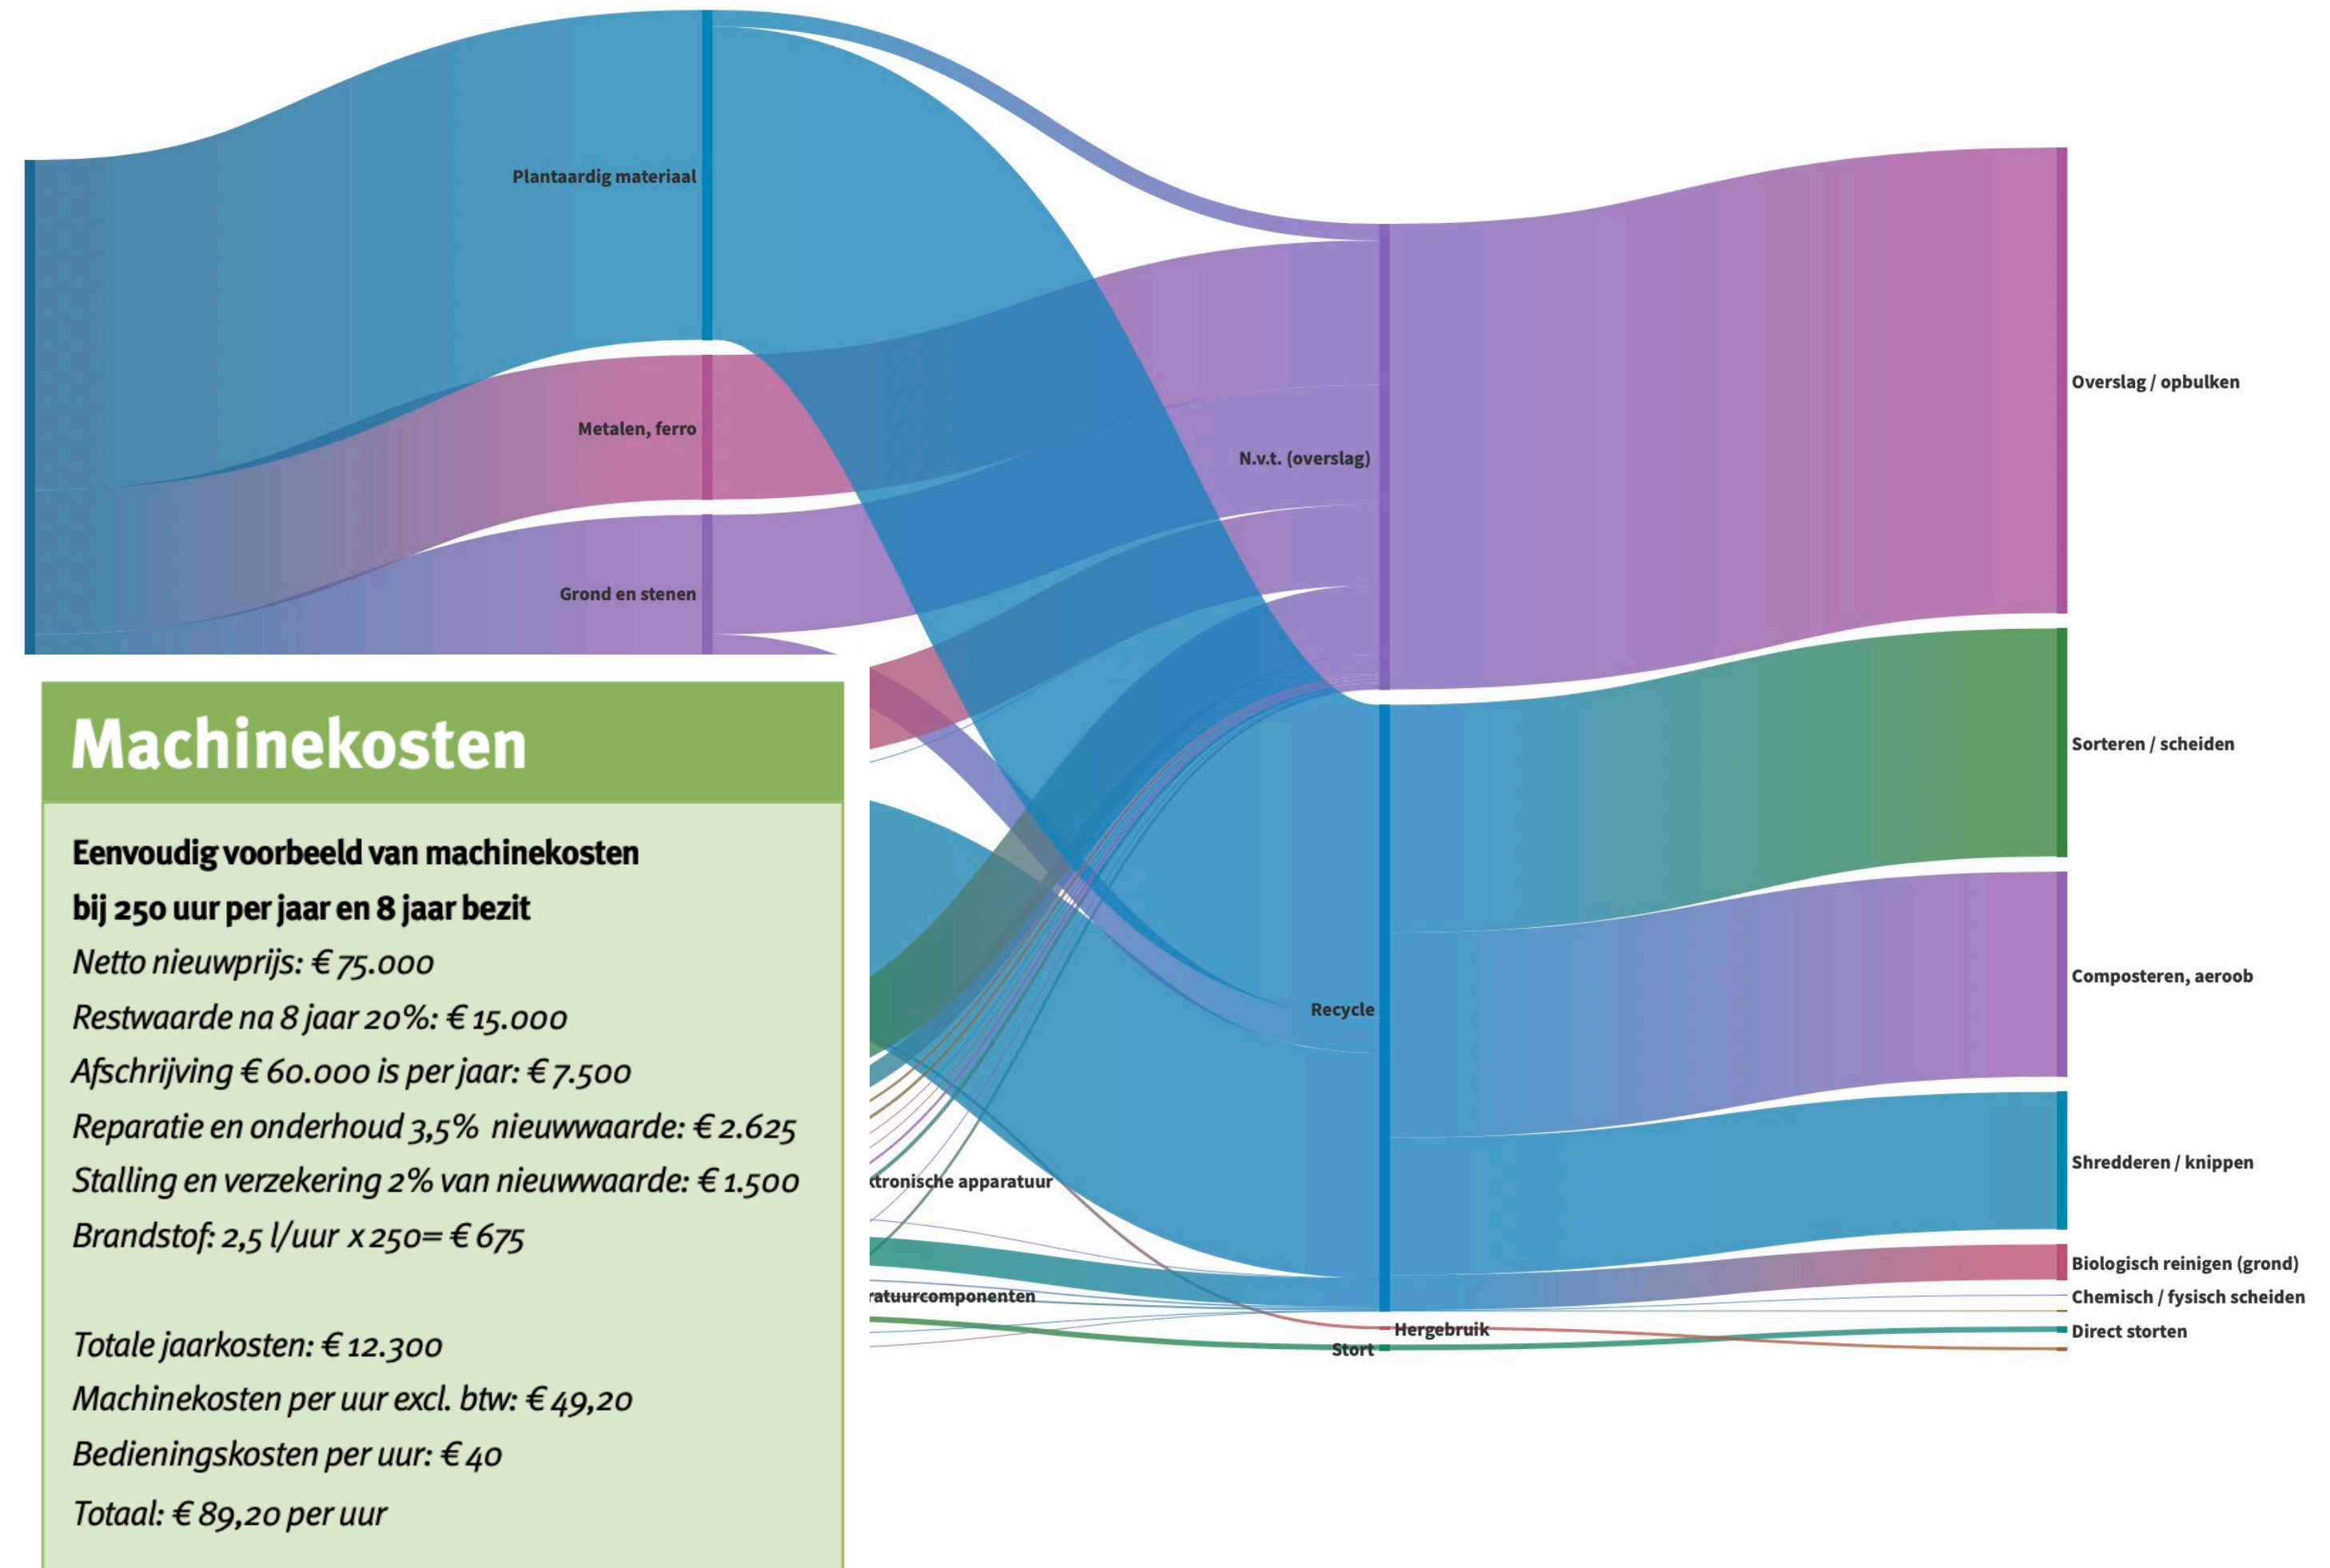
Plantaardig materiaal

Metalen, ferro

Grond en stenen

N.v.t. (overslag)

Recycle

Hergebruik

Stort

Overslag / opbulken

Sorteren / scheiden

Composteren, aeroob

Shredderen / knippen

Biologisch reinigen (grond)

Chemisch / fysisch scheiden

Direct storten

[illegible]tronische apparatuur

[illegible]ratuurcomponenten

Machinekosten

Eenvoudig voorbeeld van machinekosten bij 250 uur per jaar en 8 jaar bezit
Netto nieuwprijs: € 75.000
Restwaarde na 8 jaar 20%: € 15.000
Afschrijving € 60.000 is per jaar: € 7.500
Reparatie en onderhoud 3,5% nieuwwaarde: € 2.625
Stalling en verzekering 2% van nieuwwaarde: € 1.500
Brandstof: 2,5 l/uur x 250= € 675

Totale jaarkosten: € 12.300
Machinekosten per uur excl. btw: € 49,20
Bedieningskosten per uur: € 40
Totaal: € 89,20 per uur